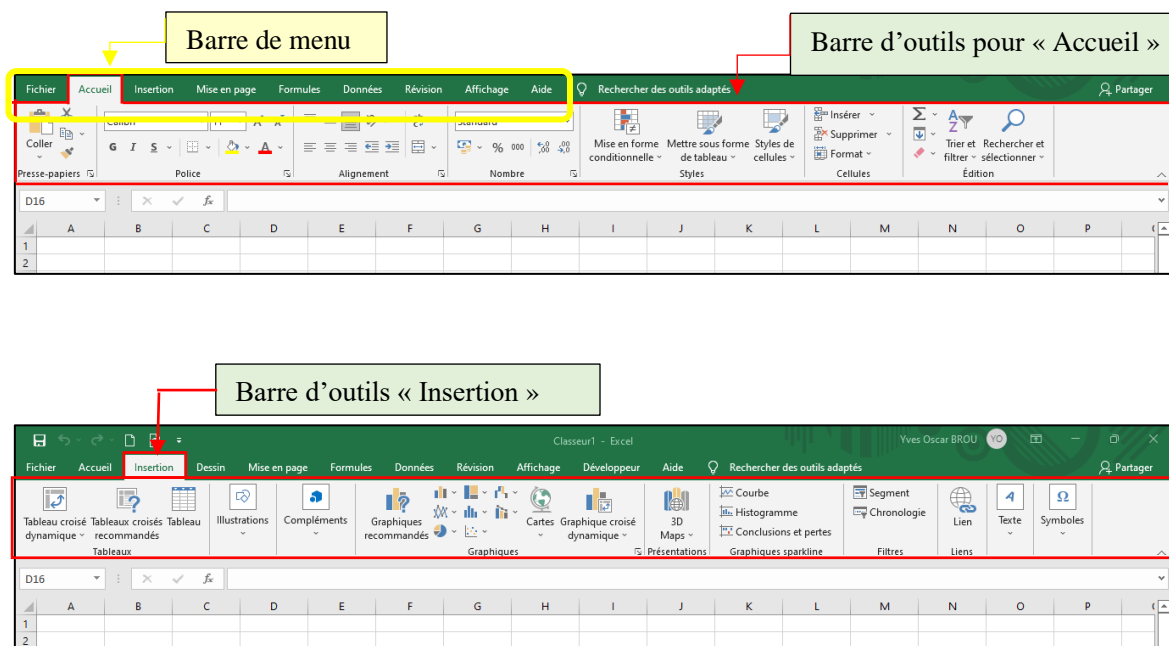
Barre de menu

Barre d'outils pour « Accueil »

Fichier Accueil Insertion Mise en page Formules Données Révision Affichage Aide Rechercher des outils adaptés Partager

Coller Calibri Standard Mise en forme conditionnelle Mettre sous forme de tableau Styles de cellules Insérer Supprimer Format Trier et filtrer Rechercher et sélectionner

G I S A A % 000

Presse-papiers Police Alignement Nombre Styles Cellules Édition

D16 fx

| | A | B | C | D | E | F | G | H | I | J | K | L | M | N | O | P |
|---|---|---|---|---|---|---|---|---|---|---|---|---|---|---|---|---|
| 1 | | | | | | | | | | | | | | | | |
| 2 | | | | | | | | | | | | | | | | |

Barre d'outils « Insertion »

Classeur1 - Excel Yves Oscar BROU YO

Fichier Accueil Insertion Dessin Mise en page Formules Données Révision Affichage Développeur Aide Rechercher des outils adaptés Partager

Tableau croisé dynamique Tableaux croisés recommandés Tableau Illustrations Compléments Graphiques recommandés Cartes Graphique croisé dynamique 3D Maps Courbe Histogramme Conclusions et pertes Segment Chronologie Lien Texte Symboles

Tableaux Graphiques Présentations Graphiques sparkline Filtres Liens

D16 fx

| | A | B | C | D | E | F | G | H | I | J | K | L | M | N | O | P |
|---|---|---|---|---|---|---|---|---|---|---|---|---|---|---|---|---|
| 1 | | | | | | | | | | | | | | | | |
| 2 | | | | | | | | | | | | | | | | |